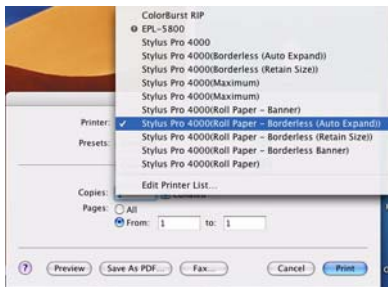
ColorBurst RIP
EPL-5800
Stylus Pro 4000
Stylus Pro 4000(Borderless (Auto Expand))
Stylus Pro 4000(Borderless (Retain Size))
Stylus Pro 4000(Maximum)
Stylus Pro 4000(Maximum)
Stylus Pro 4000(Roll Paper - Banner)
Printer: ✓ Stylus Pro 4000(Roll Paper - Borderless (Auto Expand))
Presets: Stylus Pro 4000(Roll Paper - Borderless (Retain Size))
Stylus Pro 4000(Roll Paper - Borderless Banner)
Stylus Pro 4000(Roll Paper)
Edit Printer List...
Copies: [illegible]
Pages: All
From: 1 to: 1
?
Preview
Save As PDF...
Fax...
Cancel
Print